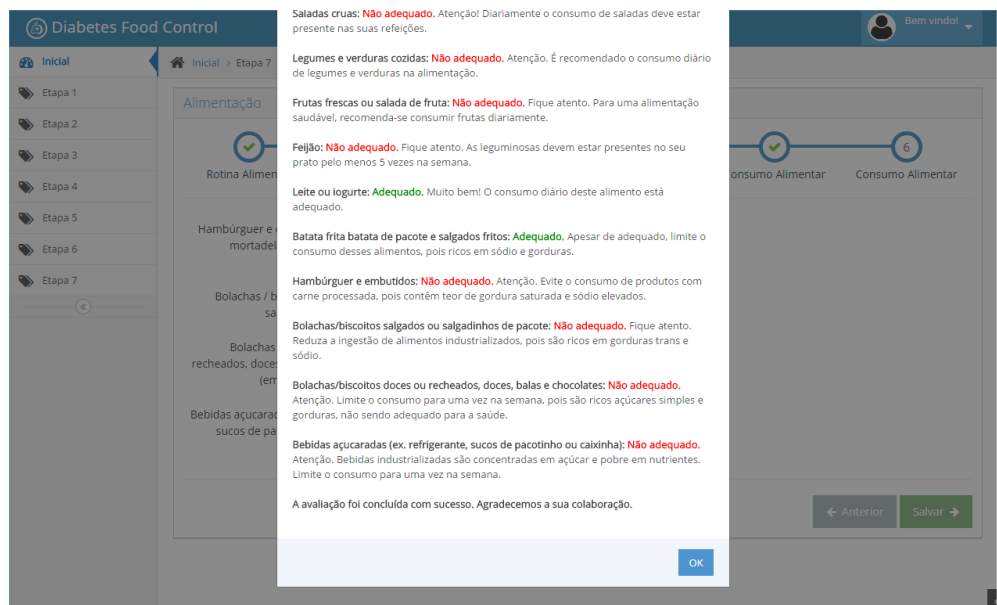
Diabetes Food Control

Bem vindo!

Inicial
Etapa 1
Etapa 2
Etapa 3
Etapa 4
Etapa 5
Etapa 6
Etapa 7

Inicial > Etapa 7

Alimentação

Rotina Aliment

Consumo Alimentar

6

Consumo Alimentar

Hambúrguer e mortadel

Bolachas / b sa

Bolachas recheados, doces (em

Bebidas açucarada sucos de pa

Saladas cruas: Não adequado. Atenção! Diariamente o consumo de saladas deve estar presente nas suas refeições.

Legumes e verduras cozidas: Não adequado. Atenção. É recomendado o consumo diário de legumes e verduras na alimentação.

Frutas frescas ou salada de fruta: Não adequado. Fique atento. Para uma alimentação saudável, recomenda-se consumir frutas diariamente.

Feijão: Não adequado. Fique atento. As leguminosas devem estar presentes no seu prato pelo menos 5 vezes na semana.

Leite ou iogurte: Adequado. Muito bem! O consumo diário deste alimento está adequado.

Batata frita batata de pacote e salgados fritos: Adequado. Apesar de adequado, limite o consumo desses alimentos, pois ricos em sódio e gorduras.

Hambúrguer e embutidos: Não adequado. Atenção. Evite o consumo de produtos com carne processada, pois contêm teor de gordura saturada e sódio elevados.

Bolachas/biscoitos salgados ou salgadinhos de pacote: Não adequado. Fique atento. Reduza a ingestão de alimentos industrializados, pois são ricos em gorduras trans e sódio.

Bolachas/biscoitos doces ou recheados, doces, balas e chocolates: Não adequado. Atenção. Limite o consumo para uma vez na semana, pois são ricos açúcares simples e gorduras, não sendo adequado para a saúde.

Bebidas açucaradas (ex. refrigerante, sucos de pacotinho ou caixinha): Não adequado. Atenção. Bebidas industrializadas são concentradas em açúcar e pobre em nutrientes. Limite o consumo para uma vez na semana.

A avaliação foi concluída com sucesso. Agradecemos a sua colaboração.

Anterior

Salvar

OK